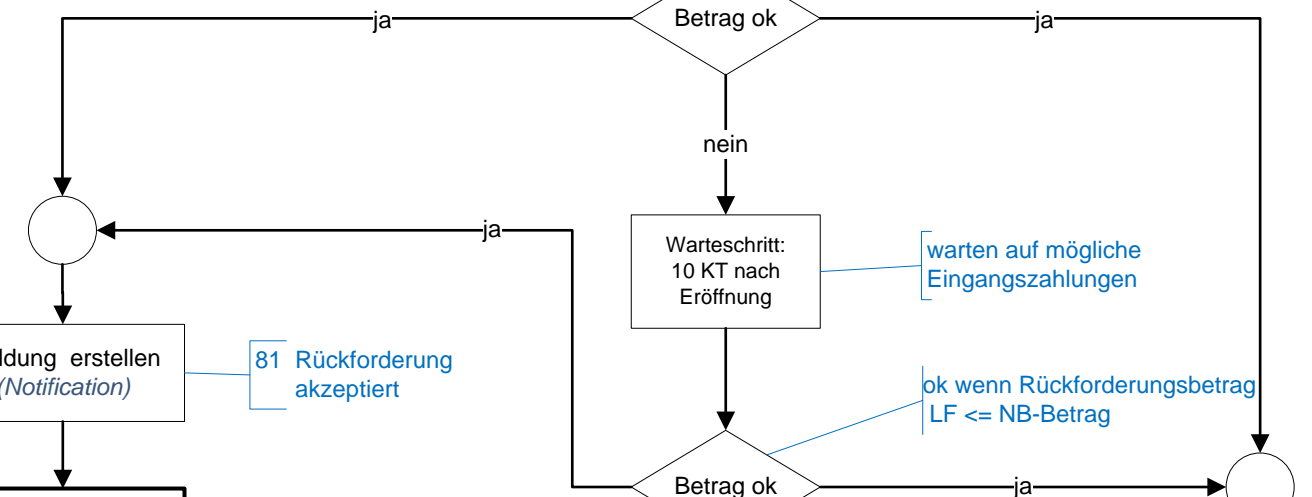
Betrag ok

ja

ja

nein

ja

Warteschritt: 10 KT nach Eröffnung

warten auf mögliche Eingangszahlungen

ldung erstellen (Notification)

81 Rückforderung akzeptiert

ok wenn Rückforderungsbetrag LF <= NB-Betrag

Betrag ok

ja